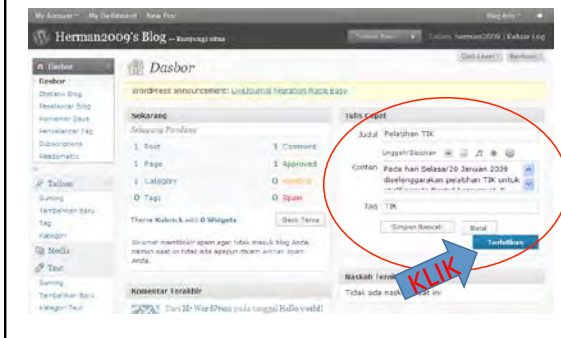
My Account My Dashboard New Post Blog Info

Herman2009's Blog — Kunjungi situs

Tulisan Baru Halo, herman2009 | Keluar Log

Opsi Layar Bantuan

Dasbor

Dasbor
Statistik Blog
Pelanggan Blog
Komentar Saya
Pelanggan Tag
Subscriptions
Akismetic

Tulisan
Sunting
Tambahkan baru
Tag
Kategori

Media

Taut
Sunting
Tambahkan baru
Kategori Taut

Dasbor

WordPress announcement: LiveJournal Migration Made Easy

Sekarang
Sekarang Pandang

| 1 | Post | 1 | Comment |
|---|---|---|---|
| 1 | Page | 1 | Approved |
| 1 | Category | 0 | Pending |
| 0 | Tags | 0 | Spam |

Theme Kubrick with 0 Widgets Ganti Tema

Akismet melindungi spam agar tidak masuk blog Anda, namun saat ini tidak ada apapun dalam antrian spam Anda.

Komentar Terakhir

Dari Mr WordPress pada tanggal Hello world!

Tulis Cepat

Judul Pelajahan TIK

Unggah/Sisipkan

Content Pada hari Selasa/20 Januari 2009 diselenggarakan pelatihan TIK untuk

Tag TIK

Simpan Naskah Batal Terbitkan

Naskah Terakhir

Tidak ada naskah saat ini

KLIK